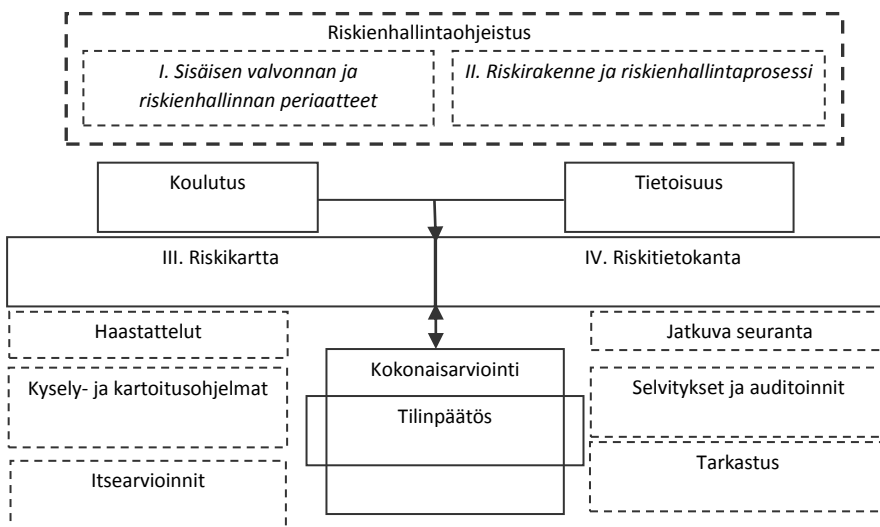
Riskienhallintaohjeistus

I. Sisäisen valvonnan ja riskienhallinnan periaatteet

II. Riskirakenne ja riskienhallintaprosessi

Koulutus

Tietoisuus

III. Riskikartta

IV. Riskitietokanta

Haastattelut

Kysely- ja kartoitusohjelmat

Itsearvioinnit

Kokonaisarviointi

Tilinpäätös

Jatkuva seuranta

Selvitykset ja auditoinnit

Tarkastus